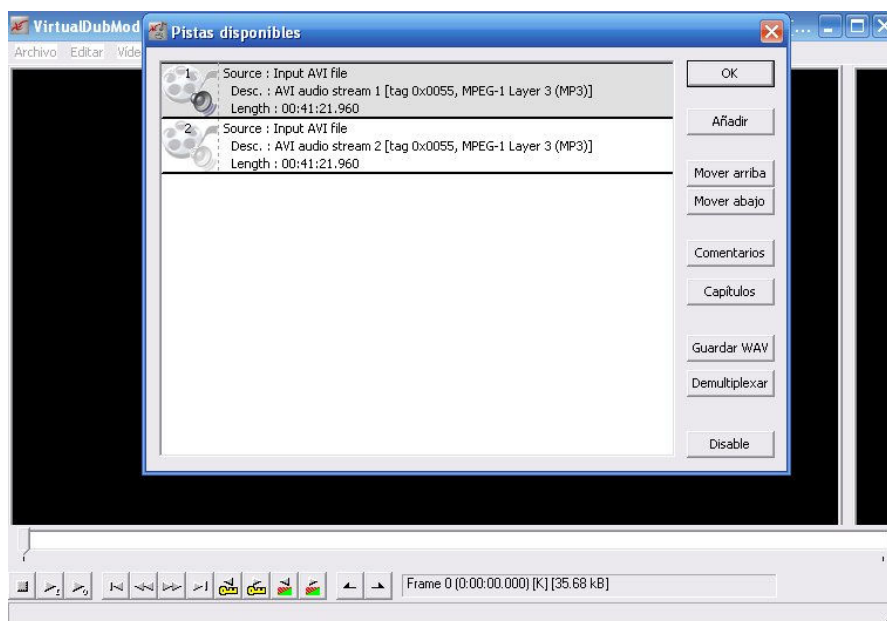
VirtualDubMod
Archivo Editar Vide

Pistas disponibles

1 Source : Input AVI file
Desc. : AVI audio stream 1 [tag 0x0055, MPEG-1 Layer 3 (MP3)]
Length : 00:41:21.960

2 Source : Input AVI file
Desc. : AVI audio stream 2 [tag 0x0055, MPEG-1 Layer 3 (MP3)]
Length : 00:41:21.960

OK
Añadir
Mover arriba
Mover abajo
Comentarios
Capítulos
Guardar WAV
Demultiplexar
Disable

Frame 0 (0:00:00.000) [K] [35.68 kB]